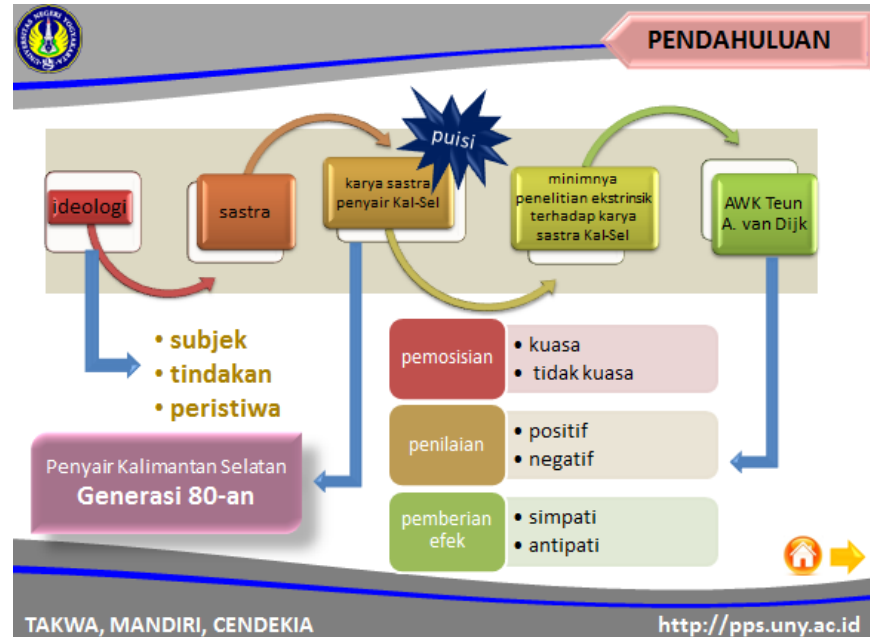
UNIVERSITAS NEGERI YOGYAKARTA

PENDAHULUAN

puisi

ideologi

sastra

karya sastra penyair Kal-Sel

minimnya penelitian ekstrinsik terhadap karya sastra Kal-Sel

AWK Teun A. van Dijk

• subjek
• tindakan
• peristiwa

Penyair Kalimantan Selatan
Generasi 80-an

pemosisian
• kuasa
• tidak kuasa

penilaian
• positif
• negatif

pemberian efek
• simpati
• antipati

TAKWA, MANDIRI, CENDEKIA

http://pps.uny.ac.id